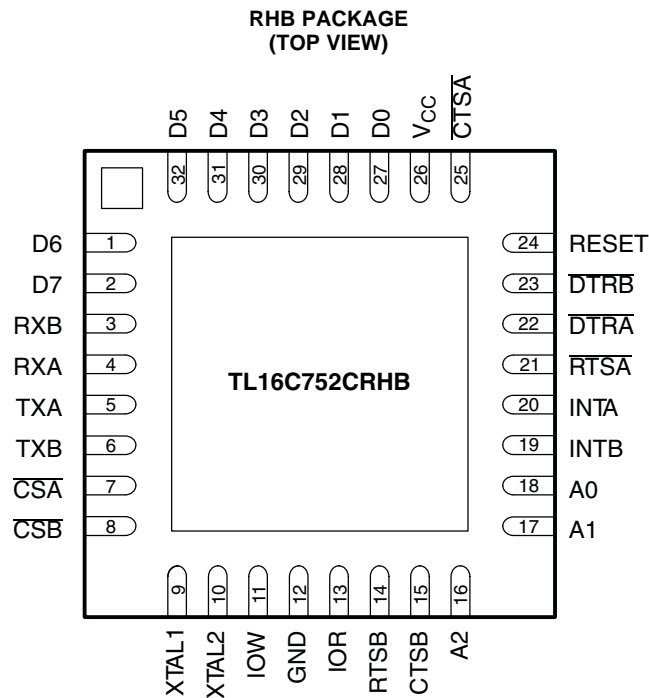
RHB PACKAGE
(TOP VIEW)

D5 D4 D3 D2 D1 D0 $V_{CC}$ $\overline{CTSA}$

32 31 30 29 28 27 26 25

D6 1
D7 2
RXB 3
RXA 4
TXA 5
TXB 6
$\overline{CSA}$ 7
$\overline{CSB}$ 8

TL16C752CRHB

24 RESET
23 $\overline{DTRB}$
22 $\overline{DTRA}$
21 $\overline{RTSA}$
20 INTA
19 INTB
18 A0
17 A1

9 10 11 12 13 14 15 16

XTAL1 XTAL2 IOW GND IOR RTSB CTSB A2